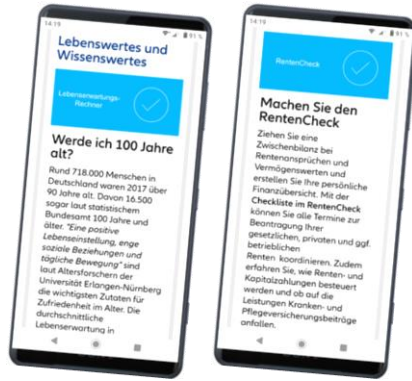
14:19

Lebenswertes und Wissenswertes

Lebenserwartungs-Rechner

Werde ich 100 Jahre alt?

Rund 718.000 Menschen in Deutschland waren 2017 über 90 Jahre alt. Davon 16.500 sogar laut statistischem Bundesamt 100 Jahre und älter. *"Eine positive Lebenseinstellung, enge soziale Beziehungen und tägliche Bewegung"* sind laut Altersforschern der Universität Erlangen-Nürnberg die wichtigsten Zutaten für Zufriedenheit im Alter. Die durchschnittliche Lebenserwartung in

14:19

RentenCheck

Machen Sie den RentenCheck

Ziehen Sie eine Zwischenbilanz bei Rentenansprüchen und Vermögenswerten und erstellen Sie Ihre persönliche Finanzübersicht. Mit der **Checkliste im RentenCheck** können Sie alle Termine zur Beantragung Ihrer gesetzlichen, privaten und ggf. betrieblichen Renten koordinieren. Zudem erfahren Sie, wie Renten- und Kapitalzahlungen besteuert werden und ob auf die Leistungen Kranken- und Pflegeversicherungsbeiträge anfallen.